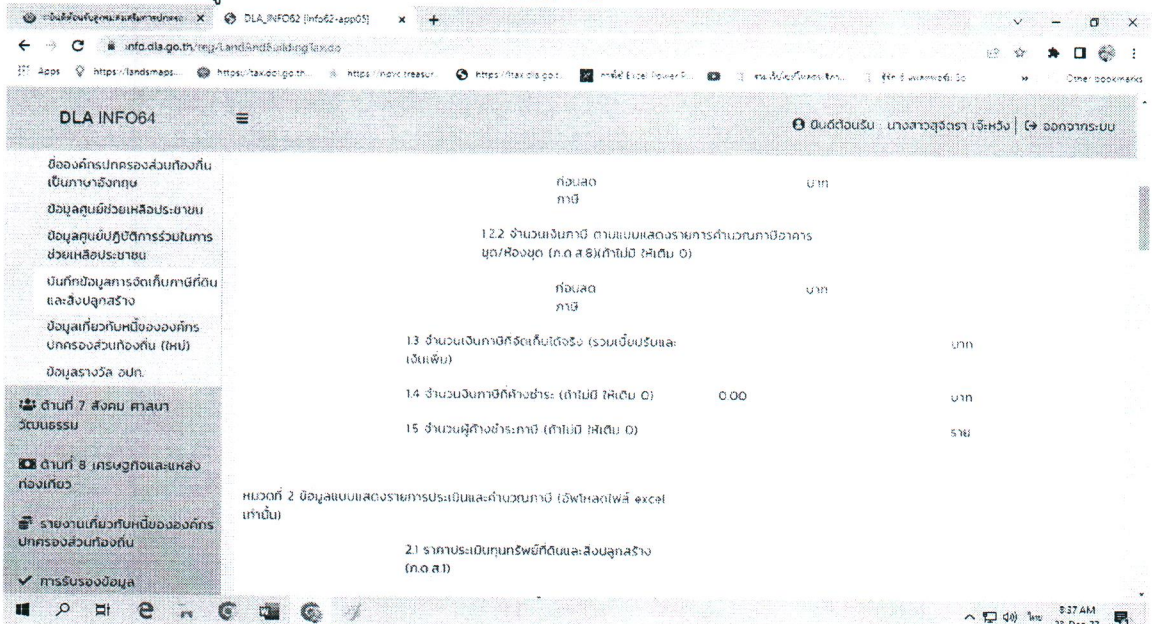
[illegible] × DLA_INFO62 [info62-app05] × +

info.dla.go.th/reg/LandAndBuildingTax.do

Apps https://landsmaps... https://tax.doi.go.th... https://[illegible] https://ltax.dla.go.th... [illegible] Excel Power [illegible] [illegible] Other bookmarks

DLA INFO64

ยินดีต้อนรับ : นางสาวสุจิตรา เจ๊ะหวัง | ออกจากระบบ

ข้อองค์กรปกครองส่วนท้องถิ่นเป็นภาษาอังกฤษ

ข้อมูลศูนย์ช่วยเหลือประชาชน

ข้อมูลศูนย์ปฏิบัติการร่วมในการช่วยเหลือประชาชน

บันทึกข้อมูลการจัดเก็บภาษีที่ดินและสิ่งปลูกสร้าง

ข้อมูลเกี่ยวกับหนี้ขององค์กรปกครองส่วนท้องถิ่น (ใหม่)

ข้อมูลรางวัล อปท.

ด้านที่ 7 สังคม ศาสนา วัฒนธรรม

ด้านที่ 8 เศรษฐกิจและแหล่งท่องเที่ยว

รายงานเกี่ยวกับหนี้ขององค์กรปกครองส่วนท้องถิ่น

การรับรองข้อมูล

ก่อนลดภาษี บาท

1.2.2 จำนวนเงินภาษี ตามแบบแสดงรายการคำนวณภาษีอาคารชุด/ห้องชุด (ภ.ด.ส.8)(ถ้าไม่มี ให้เติม 0)

ก่อนลดภาษี บาท

1.3 จำนวนเงินภาษีที่จัดเก็บได้จริง (รวมเบี้ยปรับและเงินเพิ่ม) บาท

1.4 จำนวนเงินภาษีที่ค้างชำระ (ถ้าไม่มี ให้เติม 0) 0.00 บาท

1.5 จำนวนผู้ค้างชำระภาษี (ถ้าไม่มี ให้เติม 0) ราย

หมวดที่ 2 ข้อมูลแบบแสดงรายการประเมินและคำนวณภาษี (อัพโหลดไฟล์ excel เท่านั้น)

2.1 ราคาประเมินทุนทรัพย์ที่ดินและสิ่งปลูกสร้าง (ภ.ด.ส.1)

8:37 AM